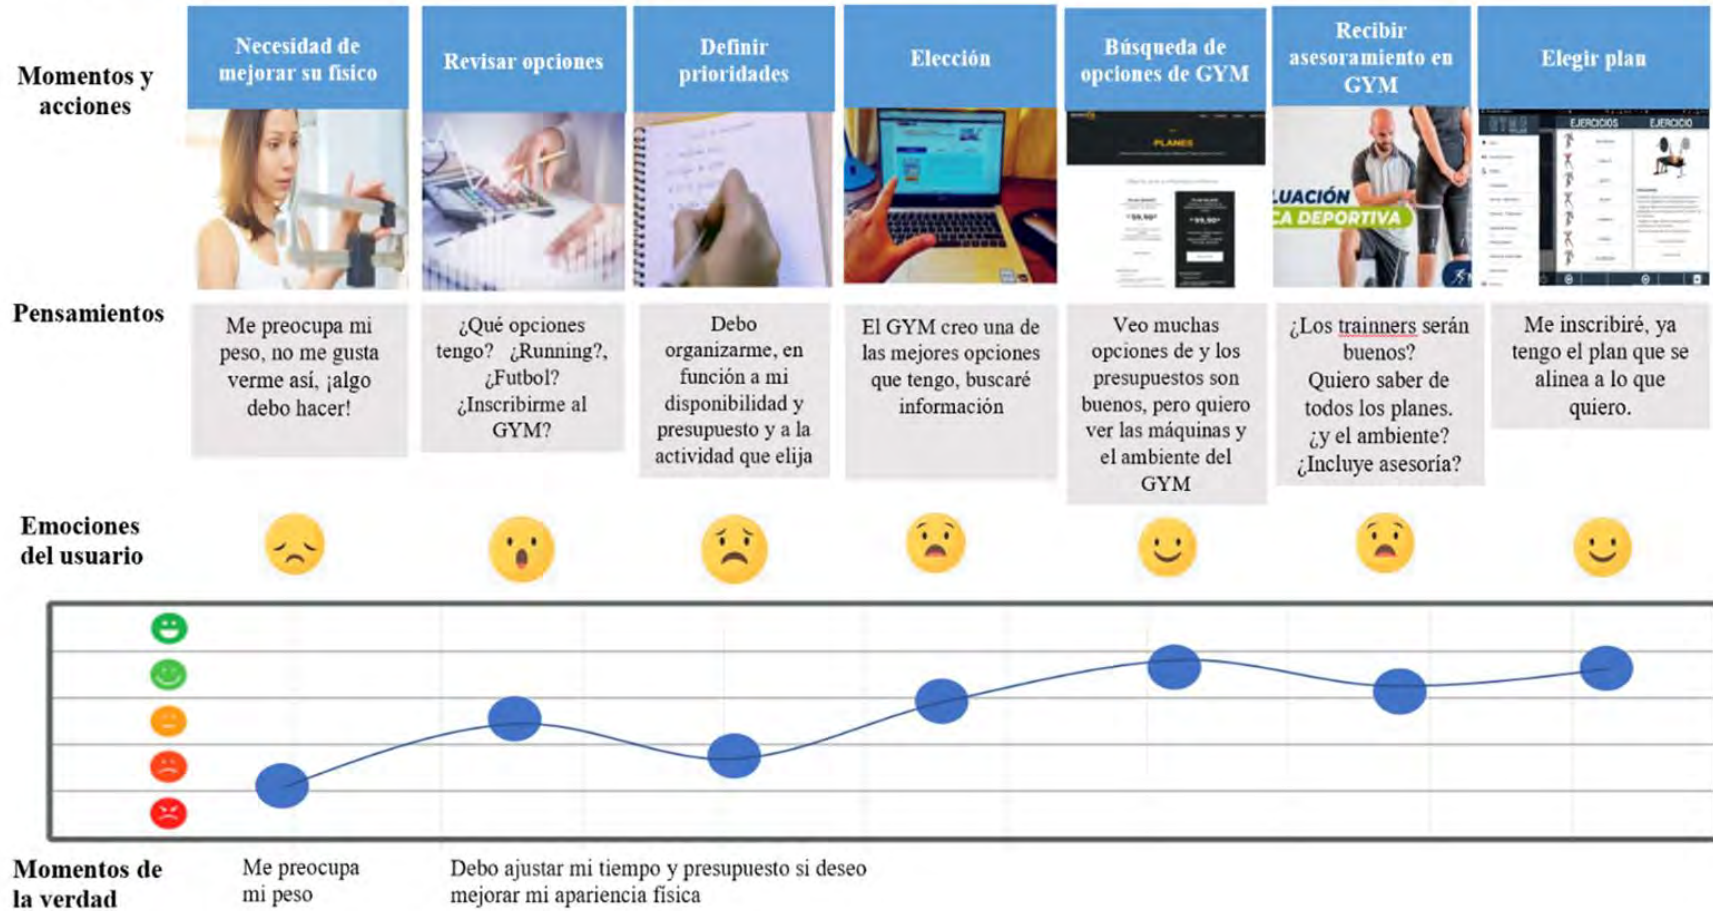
Momentos y acciones

| Necesidad de mejorar su físico | Revisar opciones | Definir prioridades | Elección | Búsqueda de opciones de GYM | Recibir asesoramiento en GYM | Elegir plan |
|---|---|---|---|---|---|---|

PLANES

LUACIÓN
CA DEPORTIVA

EJERCICIOS EJERCICIO

Pensamientos

| Me preocupa mi peso, no me gusta verme así, ¡algo debo hacer! | ¿Qué opciones tengo? ¿Running?, ¿Futbol? ¿Inscribirme al GYM? | Debo organizarme, en función a mi disponibilidad y presupuesto y a la actividad que elija | El GYM creo una de las mejores opciones que tengo, buscaré información | Veo muchas opciones de y los presupuestos son buenos, pero quiero ver las máquinas y el ambiente del GYM | ¿Los trainners serán buenos? Quiero saber de todos los planes. ¿y el ambiente? ¿Incluye asesoría? | Me inscribiré, ya tengo el plan que se alinea a lo que quiero. |
|---|---|---|---|---|---|---|

Emociones del usuario

Momentos de la verdad

Me preocupa mi peso

Debo ajustar mi tiempo y presupuesto si deseo mejorar mi apariencia física